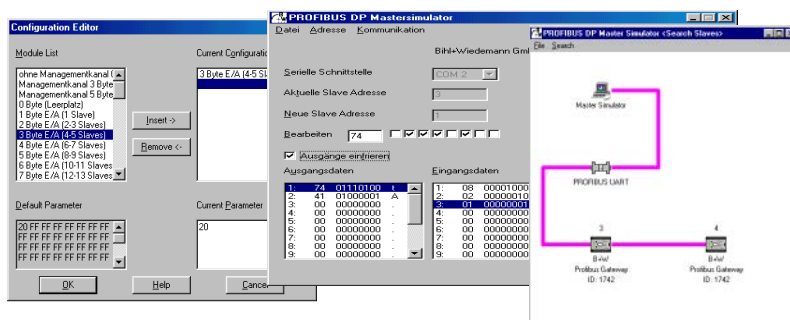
Configuration Editor

Module List
ohne Managementkanal (
Managementkanal 3 Byte
Managementkanal 5 Byte
0 Byte (Leerplatz)
1 Byte E/A (1 Slave)
2 Byte E/A (2-3 Slaves)
3 Byte E/A (4-5 Slaves)
4 Byte E/A (6-7 Slaves)
5 Byte E/A (8-9 Slaves)
6 Byte E/A (10-11 Slaves
7 Byte E/A (12-13 Slaves

Insert ->
Remove <-

Current Configurati
3 Byte E/A (4-5 Sl

Default Parameter
20 FF FF FF FF FF FF FF
FF FF FF FF FF FF FF FF
FF FF FF FF FF FF FF FF
FF FF FF FF FF FF FF FF

Current Parameter
20

OK
Help
Cance

PROFIBUS DP Mastersimulator
Datei Adresse Kommunikation
Bihl+Wiedemann Gml

Serielle Schnittstelle COM 2
Aktuelle Slave Adresse 3
Neue Slave Adresse 1
Bearbeiten 74
Ausgänge einfrieren

Ausgangsdaten
| | | | |
|---|---|---|---|
| 1: | 74 | 01110100 | t |
| 2: | 41 | 01000001 | A |
| 3: | 00 | 00000000 | . |
| 4: | 00 | 00000000 | . |
| 5: | 00 | 00000000 | . |
| 6: | 00 | 00000000 | . |
| 7: | 00 | 00000000 | . |
| 8: | 00 | 00000000 | . |
| 9: | 00 | 00000000 | . |

Eingangsdaten
| | | |
|---|---|---|
| 1: | 08 | 00001000 |
| 2: | 02 | 00000010 |
| 3: | 01 | 00000001 |
| 4: | 00 | 00000000 |
| 5: | 00 | 00000000 |
| 6: | 00 | 00000000 |
| 7: | 00 | 00000000 |
| 8: | 00 | 00000000 |
| 9: | 00 | 00000000 |

PROFIBUS DP Master Simulator <Search Slaves>
File Search

Master Simulator
PROFIBUS UART
3
B+W
Profibus Gateway
ID: 1742
4
B+W
Profibus Gateway
ID: 1742